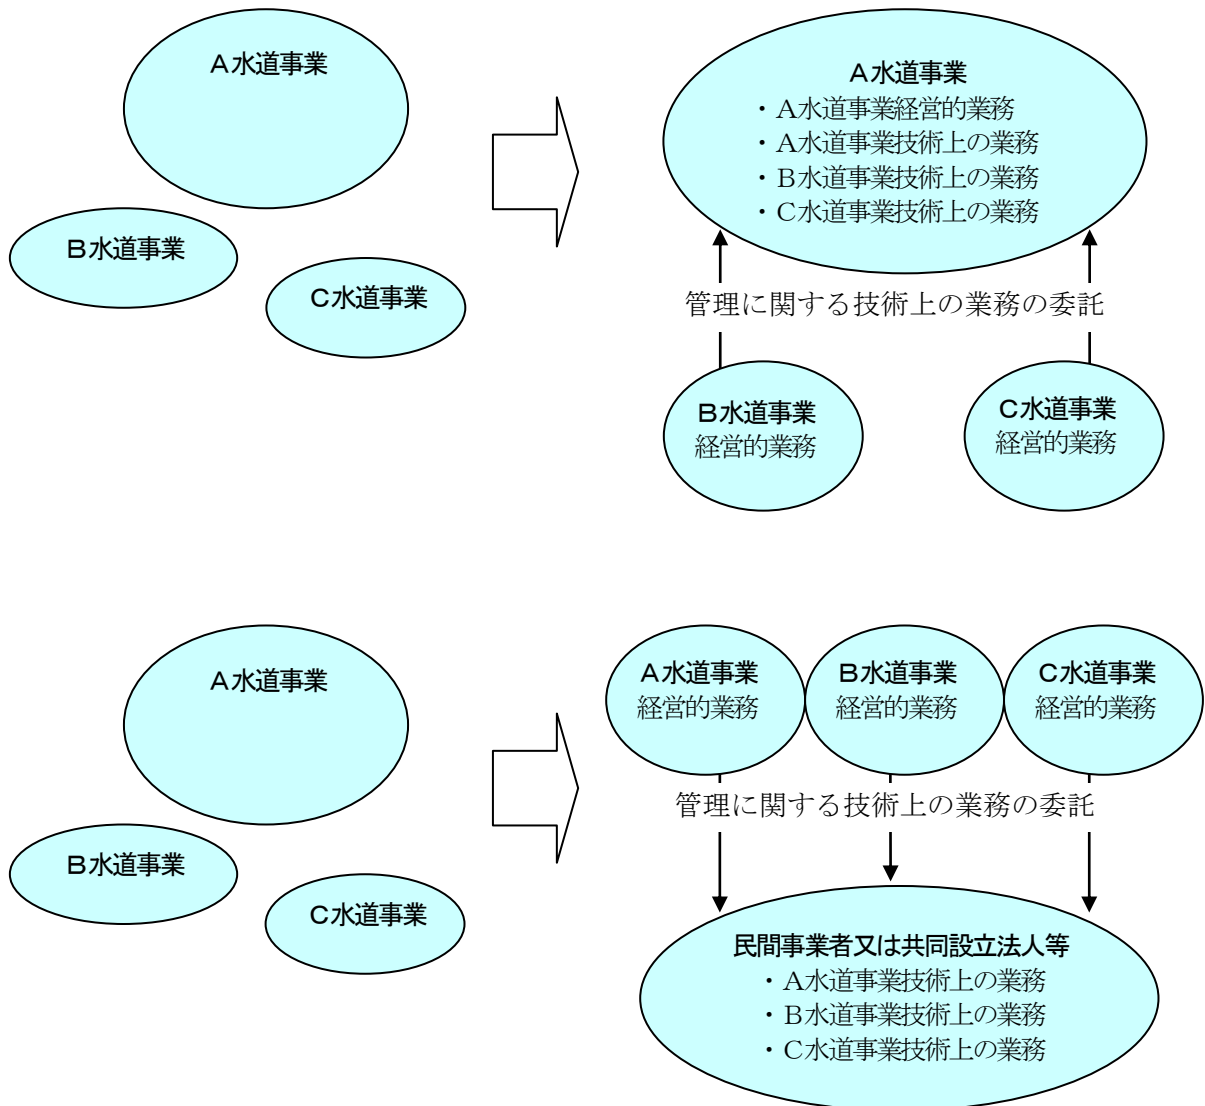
A水道事業

B水道事業

C水道事業

A水道事業
・A水道事業経営的業務
・A水道事業技術上の業務
・B水道事業技術上の業務
・C水道事業技術上の業務

管理に関する技術上の業務の委託

B水道事業
経営的業務

C水道事業
経営的業務

A水道事業

B水道事業

C水道事業

A水道事業
経営的業務

B水道事業
経営的業務

C水道事業
経営的業務

管理に関する技術上の業務の委託

民間事業者又は共同設立法人等
・A水道事業技術上の業務
・B水道事業技術上の業務
・C水道事業技術上の業務